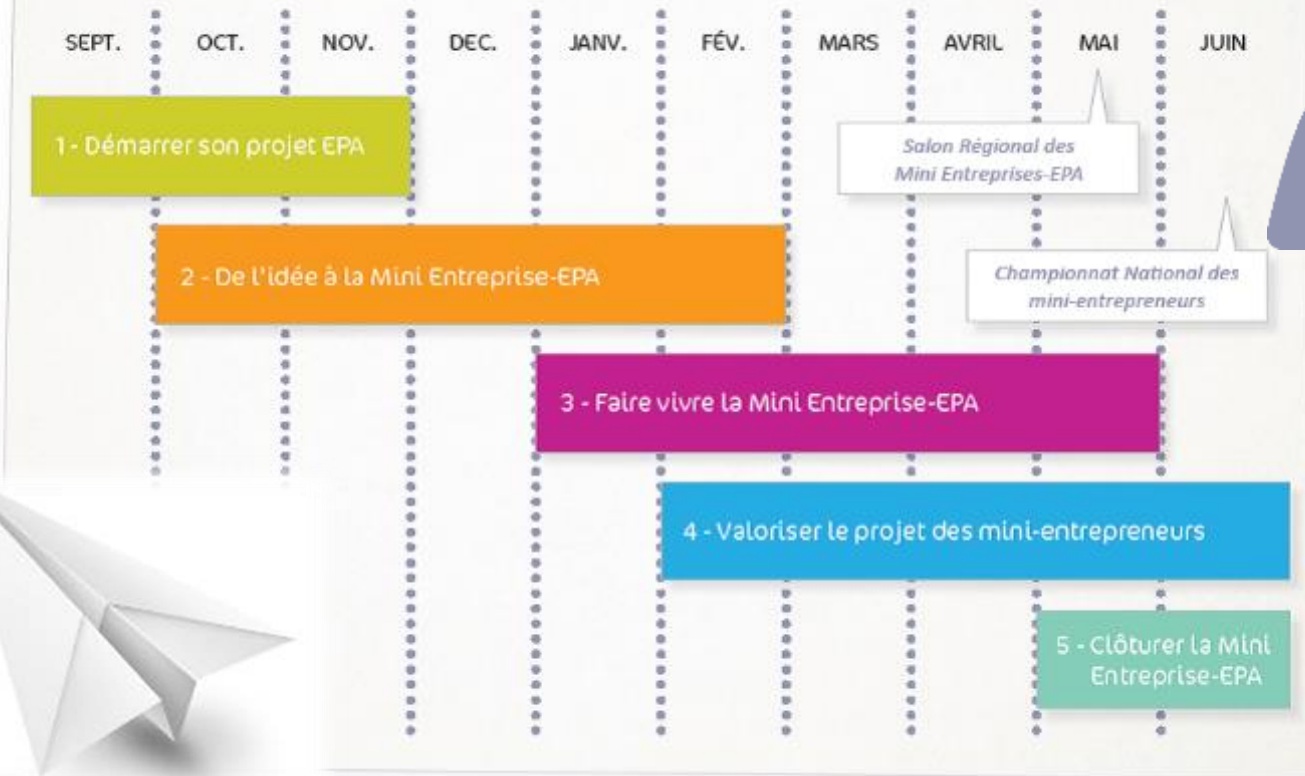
SEPT. OCT. NOV. DEC. JANV. FÉV. MARS AVRIL MAI JUIN

1 - Démarrer son projet EPA

Salon Régional des Mini Entreprises-EPA

2 - De l'idée à la Mini Entreprise-EPA

Championnat National des mini-entrepreneurs

3 - Faire vivre la Mini Entreprise-EPA

4 - Valoriser le projet des mini-entrepreneurs

5 - Clôturer la Mini Entreprise-EPA